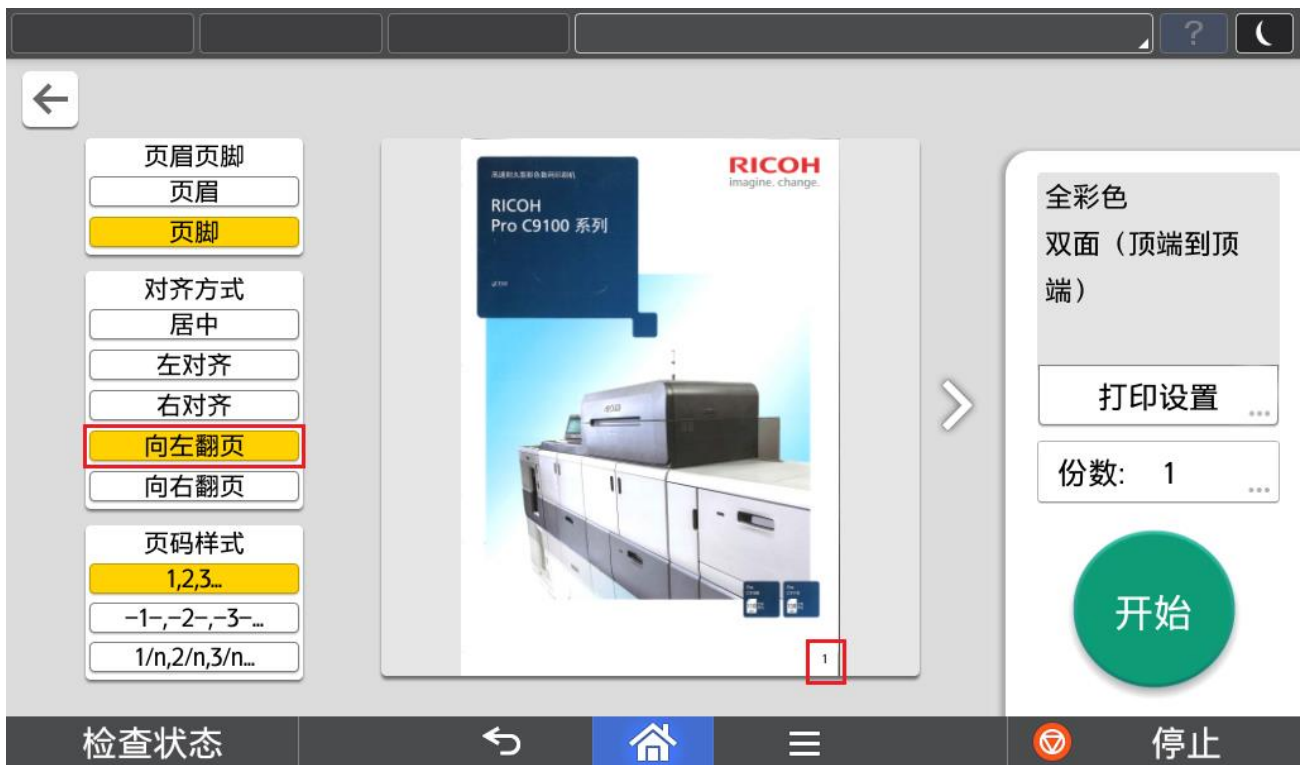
?

页眉页脚
页眉
页脚

对齐方式
居中
左对齐
右对齐
向左翻页
向右翻页

页码样式
1,2,3...
-1-,-2-,-3-...
1/n,2/n,3/n...

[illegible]
RICOH
Pro C9100 系列
RICOH
imagine. change.
1

全彩色
双面（顶端到顶端）
打印设置
份数: 1
开始

检查状态
停止